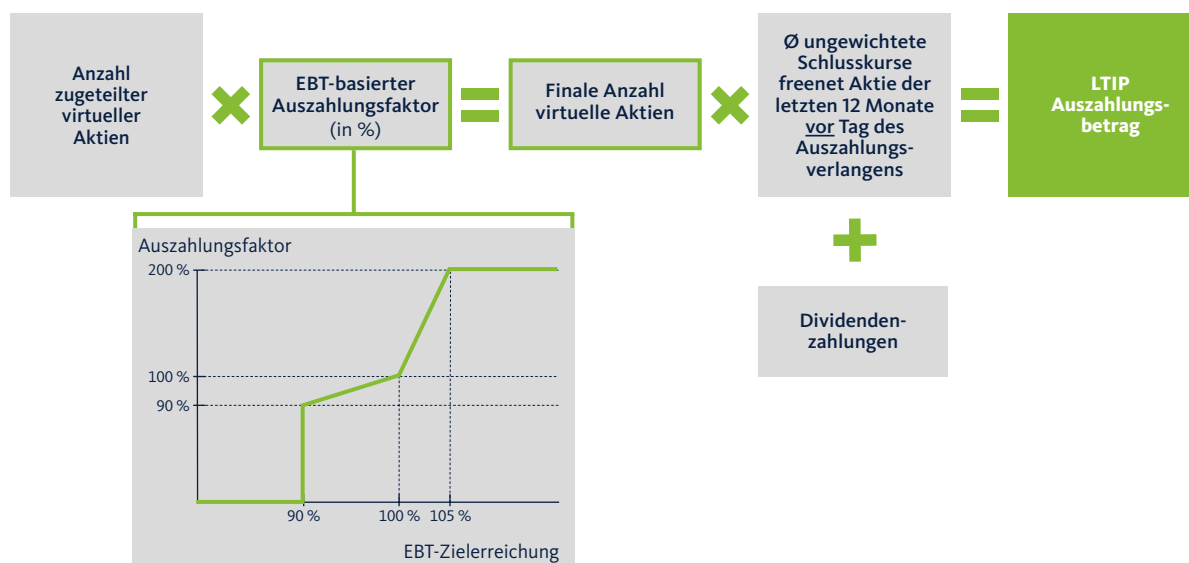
Anzahl zugeteilter virtueller Aktien

EBT-basierter Auszahlungsfaktor (in %)

Finale Anzahl virtuelle Aktien

Ø ungewichtete Schlusskurse freenet Aktie der letzten 12 Monate vor Tag des Auszahlungsverlangens

LTIP Auszahlungsbetrag

Auszahlungsfaktor

200 %

100 %

90 %

90 %

100 %

105 %

EBT-Zielerreichung

Dividendenzahlungen